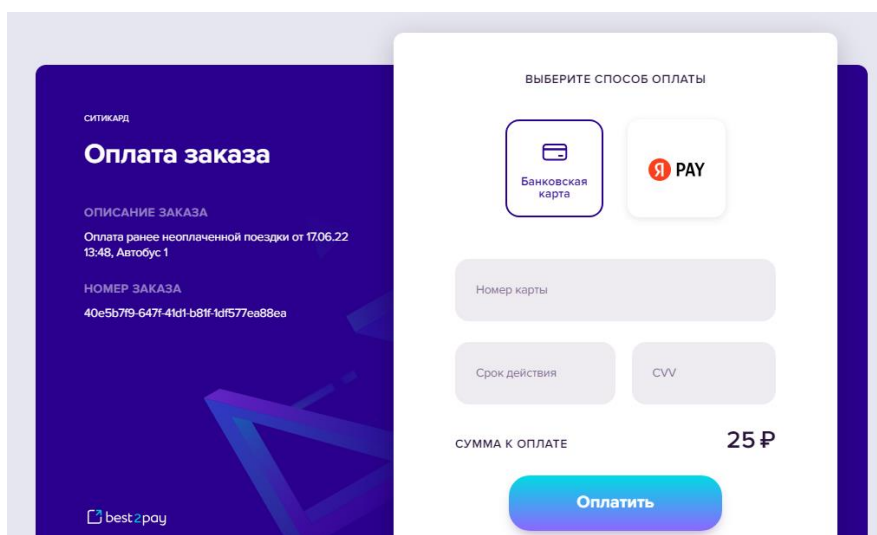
СИТИКАРД

Оплата заказа

ОПИСАНИЕ ЗАКАЗА

Оплата ранее неоплаченной поездки от 17.06.22 13:48, Автобус 1

НОМЕР ЗАКАЗА

40e5b7f9-647f-41d1-b81f-1df577ea88ea

best2pay

ВЫБЕРИТЕ СПОСОБ ОПЛАТЫ

Банковская карта

Я PAY

Номер карты

Срок действия

CVV

СУММА К ОПЛАТЕ

25 ₽

Оплатить